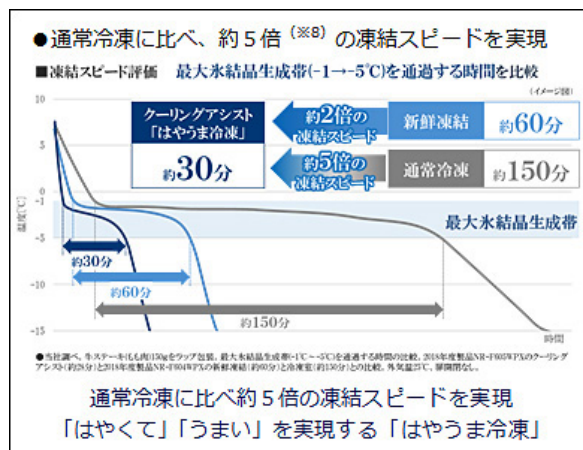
●通常冷凍に比べ、約５倍（※8）の凍結スピードを実現

■凍結スピード評価　最大氷結晶生成帯（-1→-5℃）を通過する時間を比較

（イメージ図）

クーリングアシスト「はやうま冷凍」

約30分

約2倍の凍結スピード

新鮮凍結

約60分

約5倍の凍結スピード

通常冷凍

約150分

最大氷結晶生成帯

温度(℃)

10

5

0

-1

-5

-10

-15

約30分

約60分

約150分

時間

●当社調べ。牛ステーキ(もも肉150g)をラップ包装。最大氷結晶生成帯(-1℃～-5℃)を通過する時間の比較。2018年度製品NR-F605WPXのクーリングアシスト(約30分)と2018年度製品NR-F604WPXの新鮮凍結(約60分)と冷凍室(約150分)との比較。外気温25℃、扉開閉なし。

通常冷凍に比べ約５倍の凍結スピードを実現
「はやくて」「うまい」を実現する「はやうま冷凍」